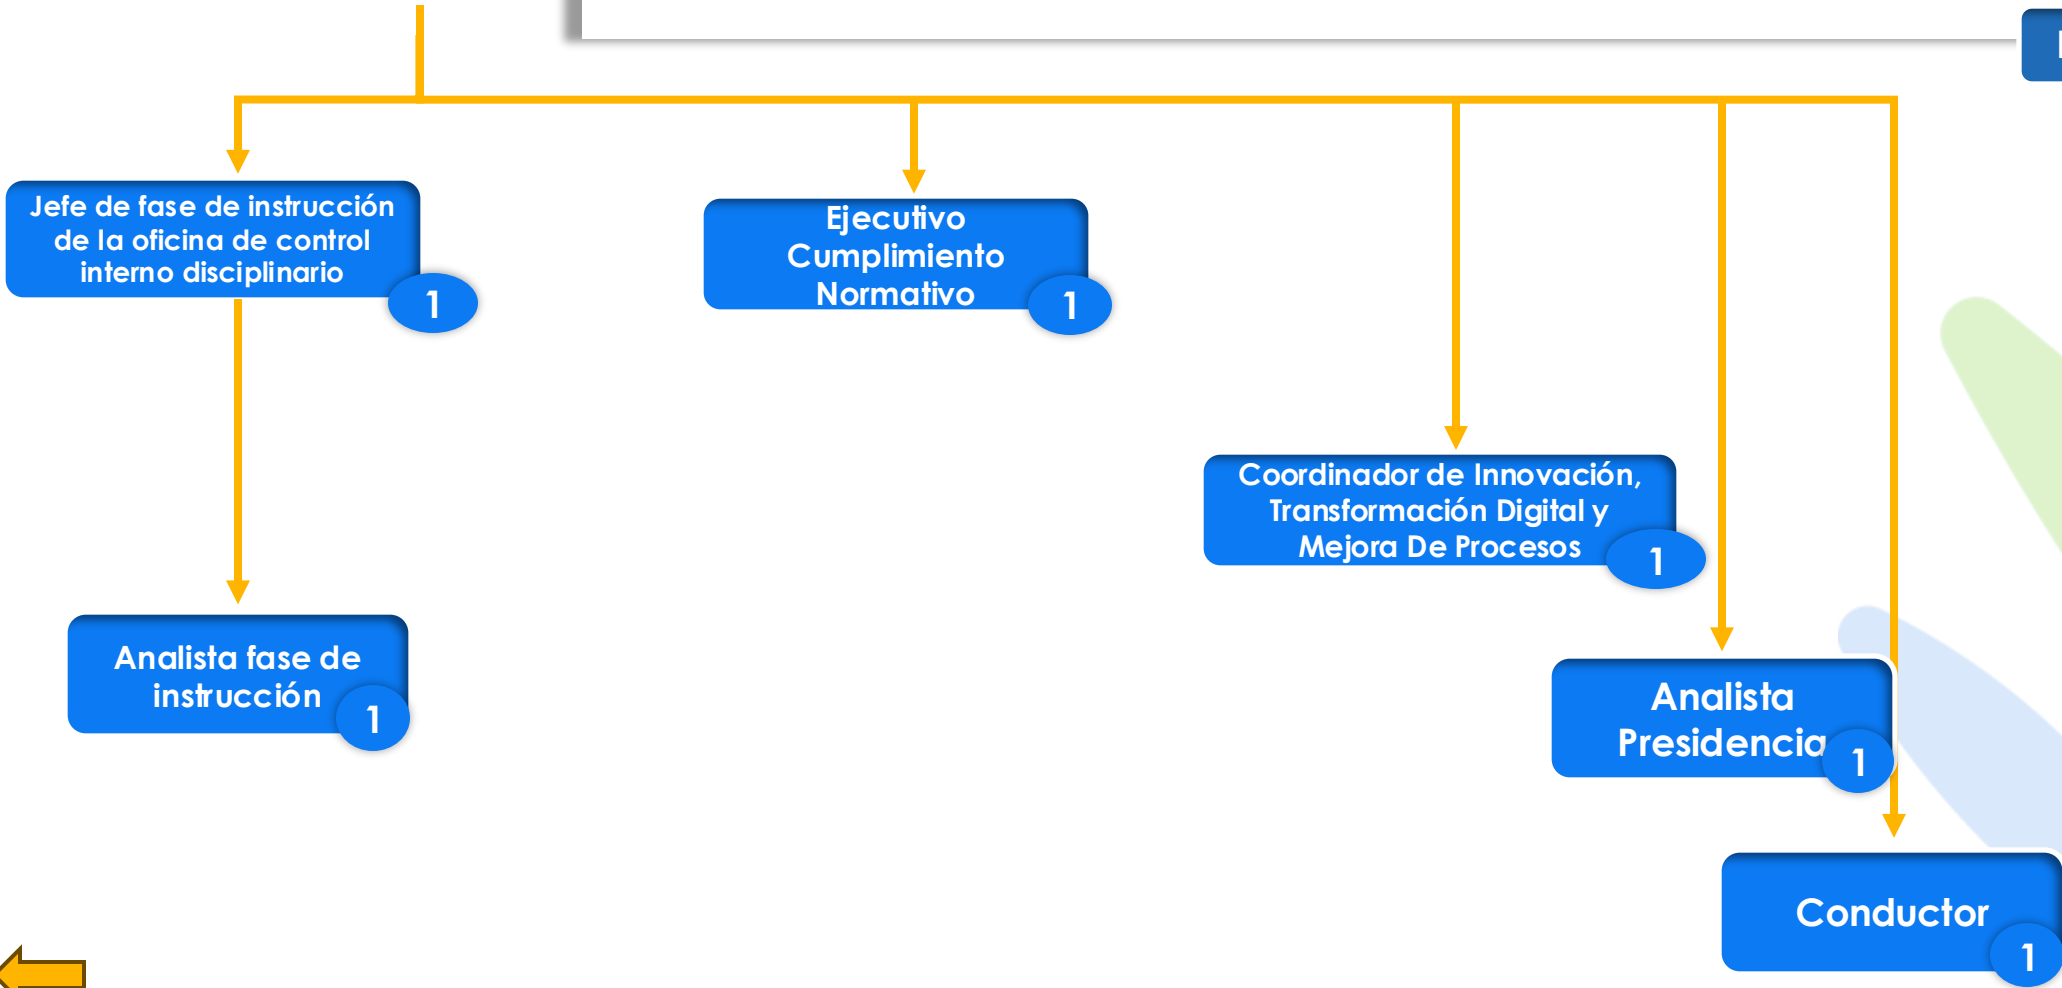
Jefe de fase de instrucción de la oficina de control interno disciplinario
1

Ejecutivo Cumplimiento Normativo
1

Coordinador de Innovación, Transformación Digital y Mejora De Procesos
1

Analista fase de instrucción
1

Analista Presidencia
1

Conductor
1